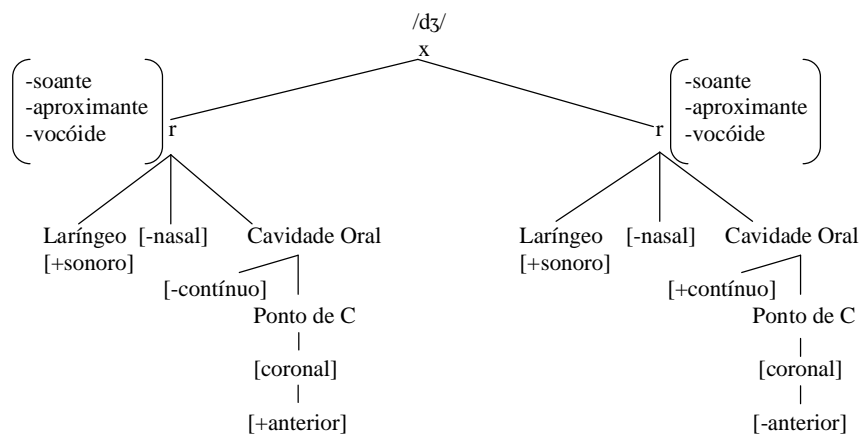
/dʒ/

x

-soante
-aproximante
-vocóide

r

-soante
-aproximante
-vocóide

r

Laríngeo [+sonoro]

[-nasal]

Cavidade Oral

[-contínuo]

Ponto de C

[coronal]

[+anterior]

Laríngeo [+sonoro]

[-nasal]

Cavidade Oral

[+contínuo]

Ponto de C

[coronal]

[-anterior]